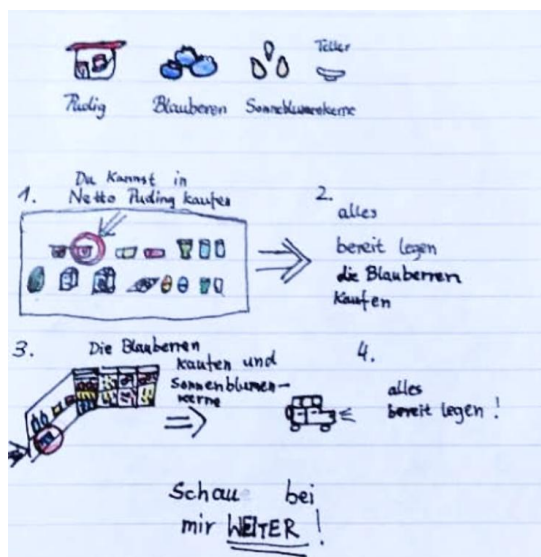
Teller

Puding Blauberen Sonneblumenkerne

1. Du Kannst in Netto Puding kaufen

2. alles bereit legen die Blauberren Kaufen

3. Die Blauberren kaufen und Sonnenblumenkerne

4. alles bereit legen !

Schau bei mir WEITER !